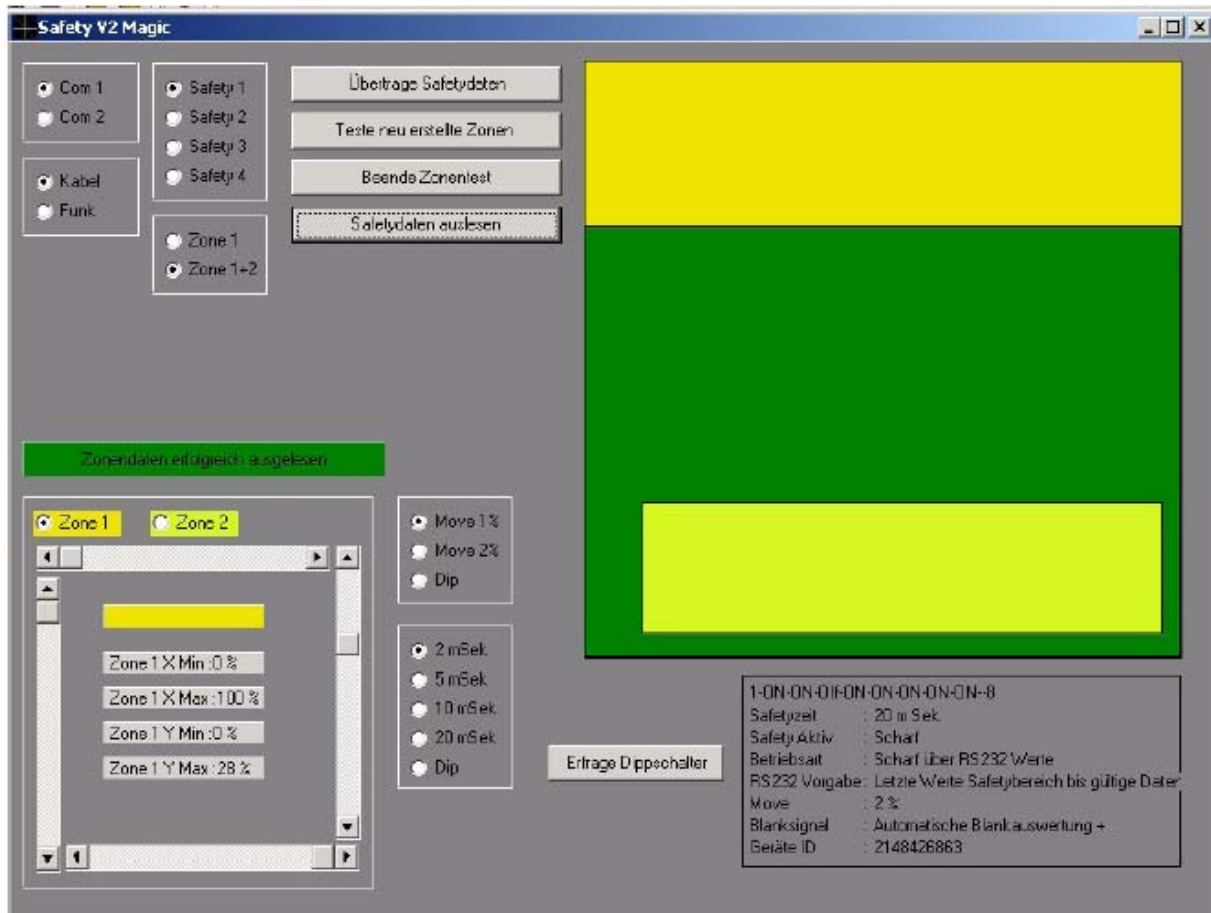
Safety V2 Magic

Com 1
Com 2

Safety 1
Safety 2
Safety 3
Safety 4

Kabel
Funk

Zone 1
Zone 1+2

Übertrage Safetydaten

Teste neu erstellte Zonen

Beende Zonentest

Safetydaten auslesen

Zonendaten erfolgreich ausgelesen

Zone 1
Zone 2

Zone 1 X Min : 0 %
Zone 1 X Max : 100 %
Zone 1 Y Min : 0 %
Zone 1 Y Max : 28 %

Move 1 %
Move 2 %
Dip

2 mSek
5 mSek
10 mSek
20 mSek
Dip

Erfrage Dippschalter

1-ON-ON-Off-ON-ON-ON-ON-ON-8
Safetyzeit : 20 m Sek.
Safety Aktiv : Scharf
Betriebsart : Scharf über RS232 Werte
RS232 Vorgabe : Letzte Werte Safetybereich bis gültige Daten
Move : 2 %
Blanksignal : Automatische Blankauswertung +
Geräte ID : 2148426863